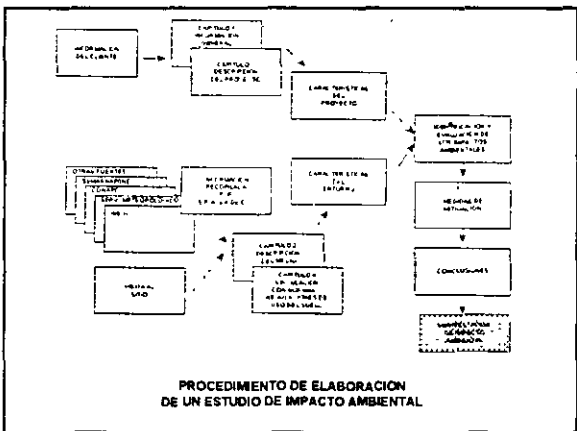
INFORMACION DEL CLIENTE

CAPITULO I INFORMACION GENERAL

CAPITULO DESCRIPCION DEL PROYECTO

CARACTERISTICAS DEL PROYECTO

IDENTIFICACION Y EVALUACION DE IMPACTOS AMBIENTALES

OTRAS FUENTES

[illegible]

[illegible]

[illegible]

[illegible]

INFORMACION RECOPILADA Y ANALIZADA

CARACTERISTICAS DEL ENTORNO

MEDIDAS DE MITIGACION

CAPITULO DESCRIPCION DEL MEDIO

CAPITULO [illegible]

VISITA AL SITIO

CONCLUSIONES

MANIFESTACION DE IMPACTO AMBIENTAL

PROCEDIMIENTO DE ELABORACION DE UN ESTUDIO DE IMPACTO AMBIENTAL